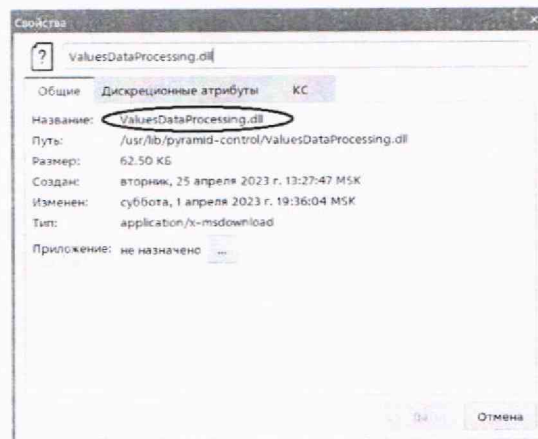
Свойства

?

ValuesDataProcessing.dll

Общие Дискреционные атрибуты КС

Название: ValuesDataProcessing.dll
Путь: /usr/lib/pyramid-control/ValuesDataProcessing.dll
Размер: 62.50 КБ
Создан: вторник, 25 апреля 2023 г. 13:27:47 MSK
Изменен: суббота, 1 апреля 2023 г. 19:36:04 MSK
Тип: application/x-msdownload

Приложение: не назначено ...

Ok Отмена